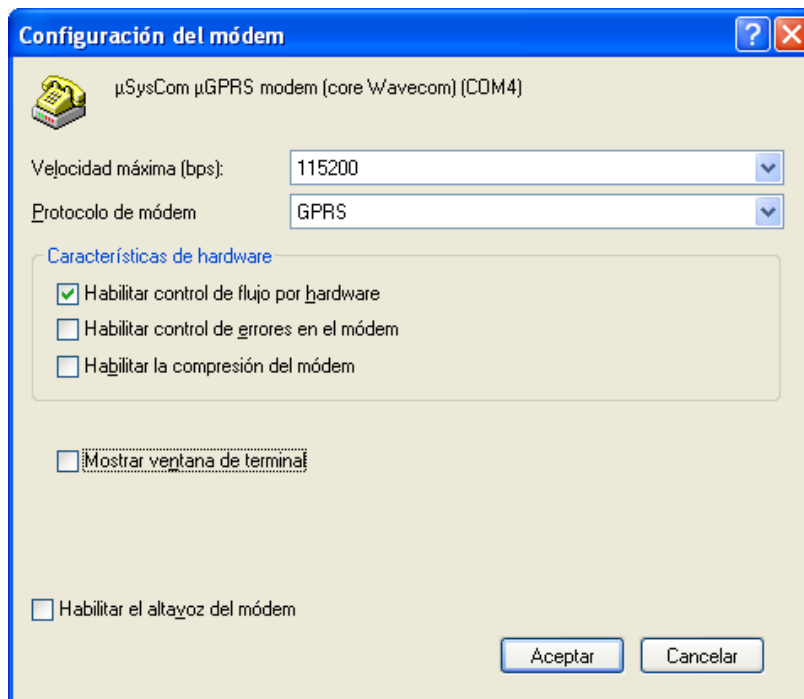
Configuración del módem

µSysCom µGPRS modem (core Wavecom) (COM4)

Velocidad máxima (bps): 115200

Protocolo de módem GPRS

Características de hardware

Habilitar control de flujo por hardware

Habilitar control de errores en el módem

Habilitar la compresión del módem

Mostrar ventana de terminal

Habilitar el altavoz del módem

Aceptar

Cancelar